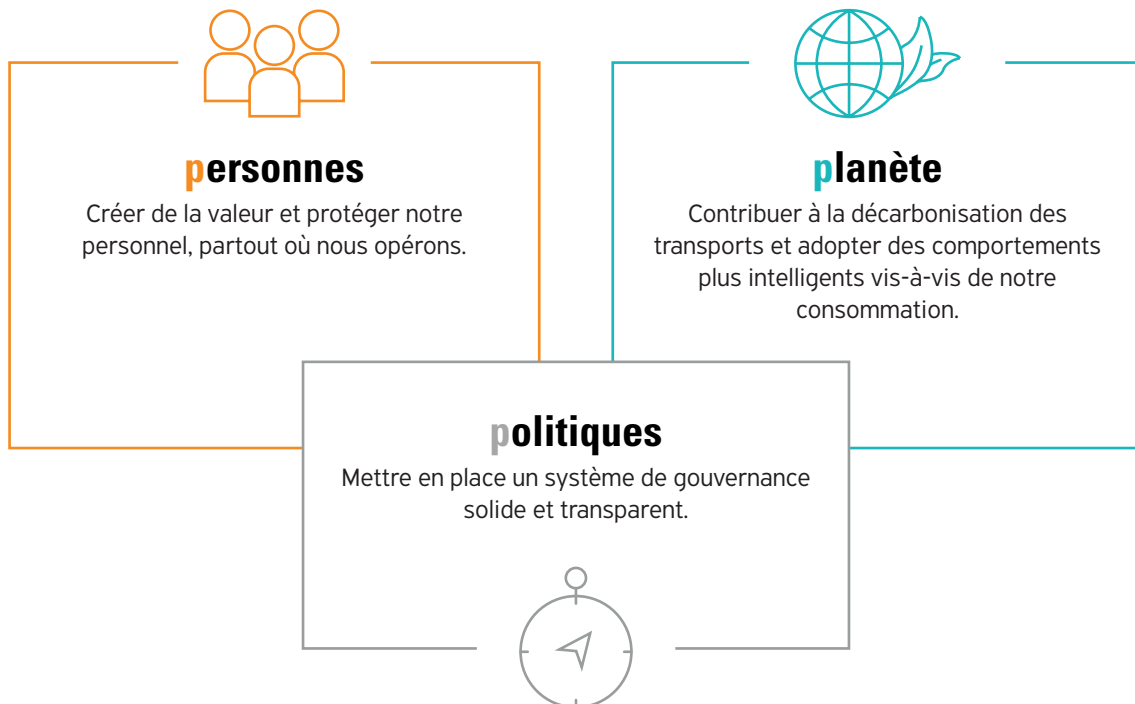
personnes

Créer de la valeur et protéger notre personnel, partout où nous opérons.

planète

Contribuer à la décarbonisation des transports et adopter des comportements plus intelligents vis-à-vis de notre consommation.

politiques

Mettre en place un système de gouvernance solide et transparent.